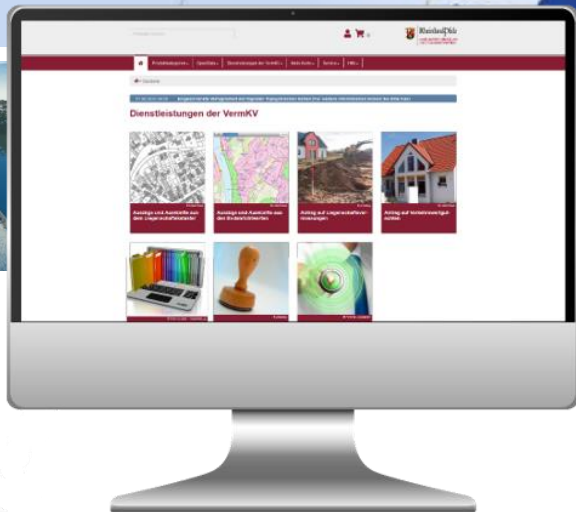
Dienstleistungen der VermKV

Auszüge und Auskünfte aus dem Liegenschaftskataster

Auszüge und Auskünfte aus den Bodenrichtwerten

Antrag auf Liegenschaftsvermessungen

Antrag auf Verkehrswertgutachten